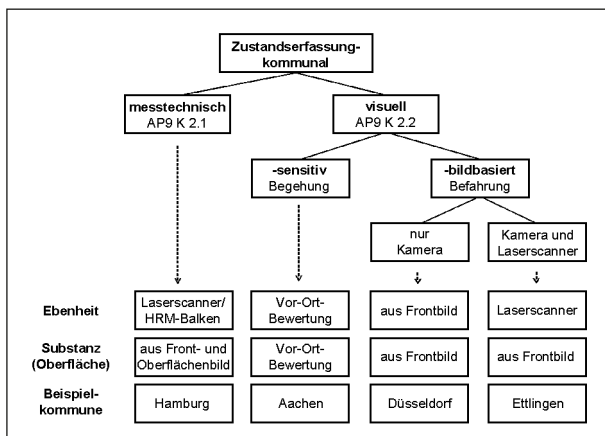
Zustandserfassung-kommunal

messtechnisch
AP9 K 2.1

visuell
AP9 K 2.2

-sensitiv
Begehung

-bildbasiert
Befahrung

nur Kamera

Kamera und Laserscanner

| | | | | |
|---|---|---|---|---|
| Ebenheit | Laserscanner/ HRM-Balken | Vor-Ort-Bewertung | aus Frontbild | Laserscanner |
| Substanz (Oberfläche) | aus Front- und Oberflächenbild | Vor-Ort-Bewertung | aus Frontbild | aus Frontbild |
| Beispielkommune | Hamburg | Aachen | Düsseldorf | Ettlingen |